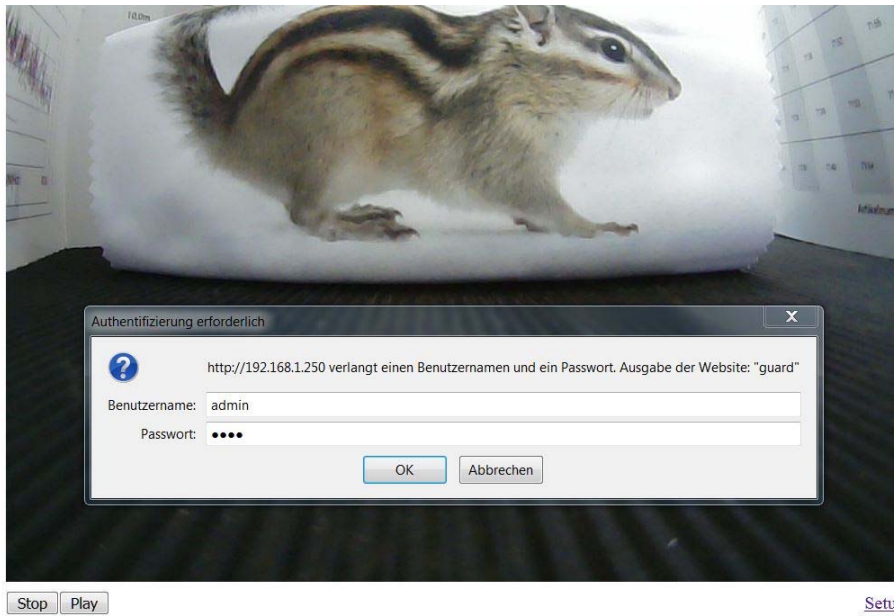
Authentifizierung erforderlich

X

?

http://192.168.1.250 verlangt einen Benutzernamen und ein Passwort. Ausgabe der Website: "guard"

Benutzername: admin

Passwort: ••••

OK Abbrechen

Stop Play

Setu